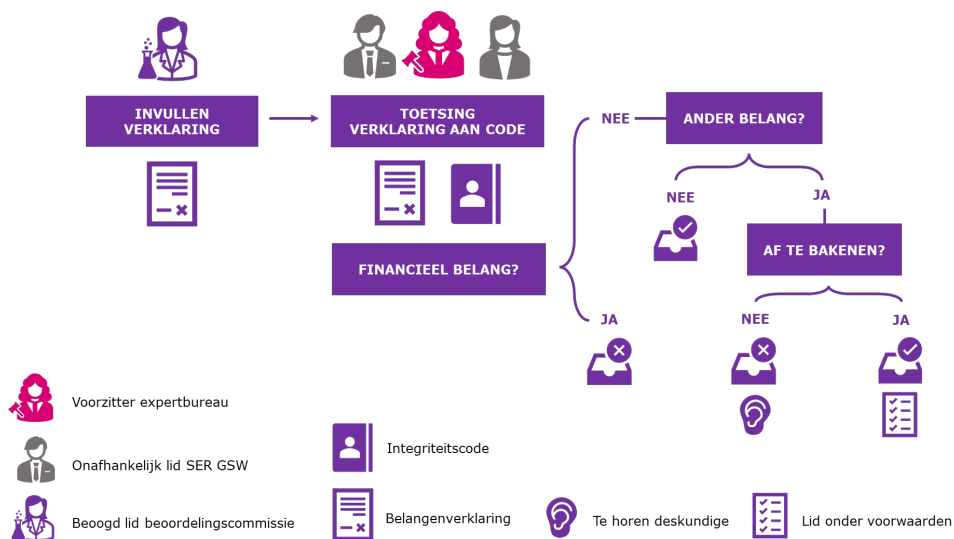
INVULLEN VERKLARING

TOETSING VERKLARING AAN CODE

FINANCIEEL BELANG?

NEE

ANDER BELANG?

NEE

JA

AF TE BAKENEN?

JA

NEE

JA

Voorzitter expertbureau

Onafhankelijk lid SER GSW

Beoogd lid beoordelingscommissie

Integriteitscode

Belangenverklaring

Te horen deskundige

Lid onder voorwaarden